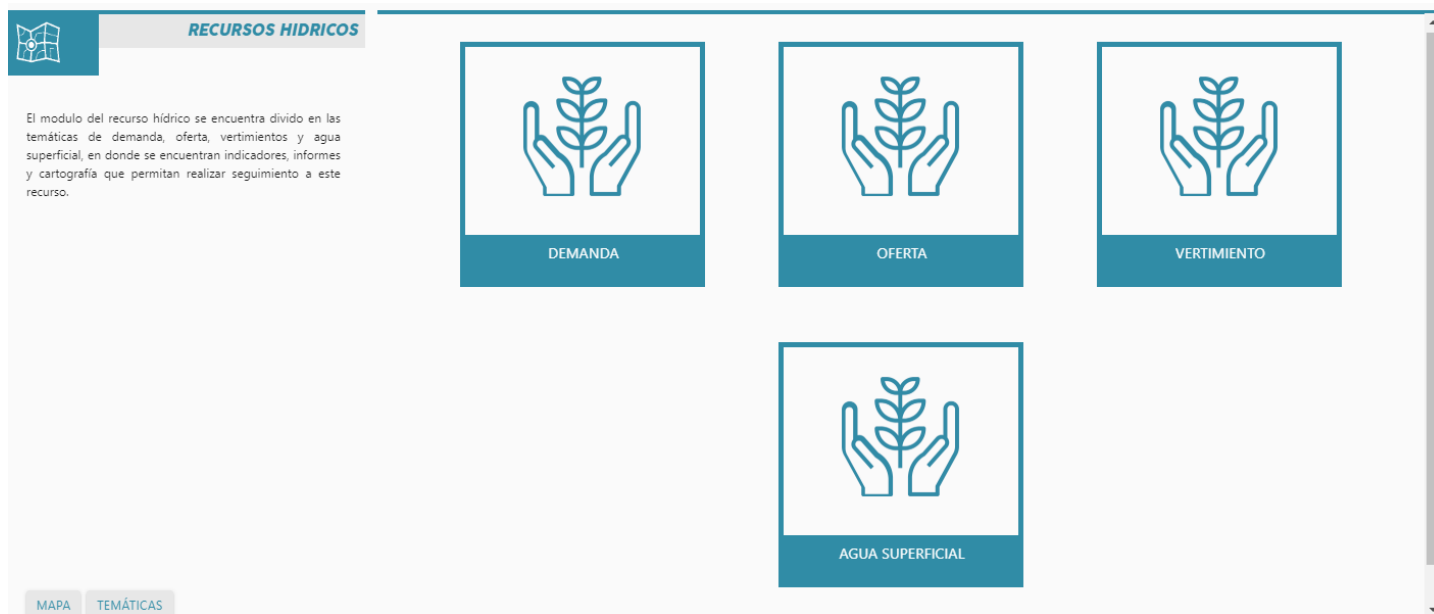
RECURSOS HIDRICOS

El modulo del recurso hídrico se encuentra divido en las temáticas de demanda, oferta, vertimientos y agua superficial, en donde se encuentran indicadores, informes y cartografía que permitan realizar seguimiento a este recurso.

DEMANDA

OFERTA

VERTIMIENTO

AGUA SUPERFICIAL

MAPA

TEMÁTICAS